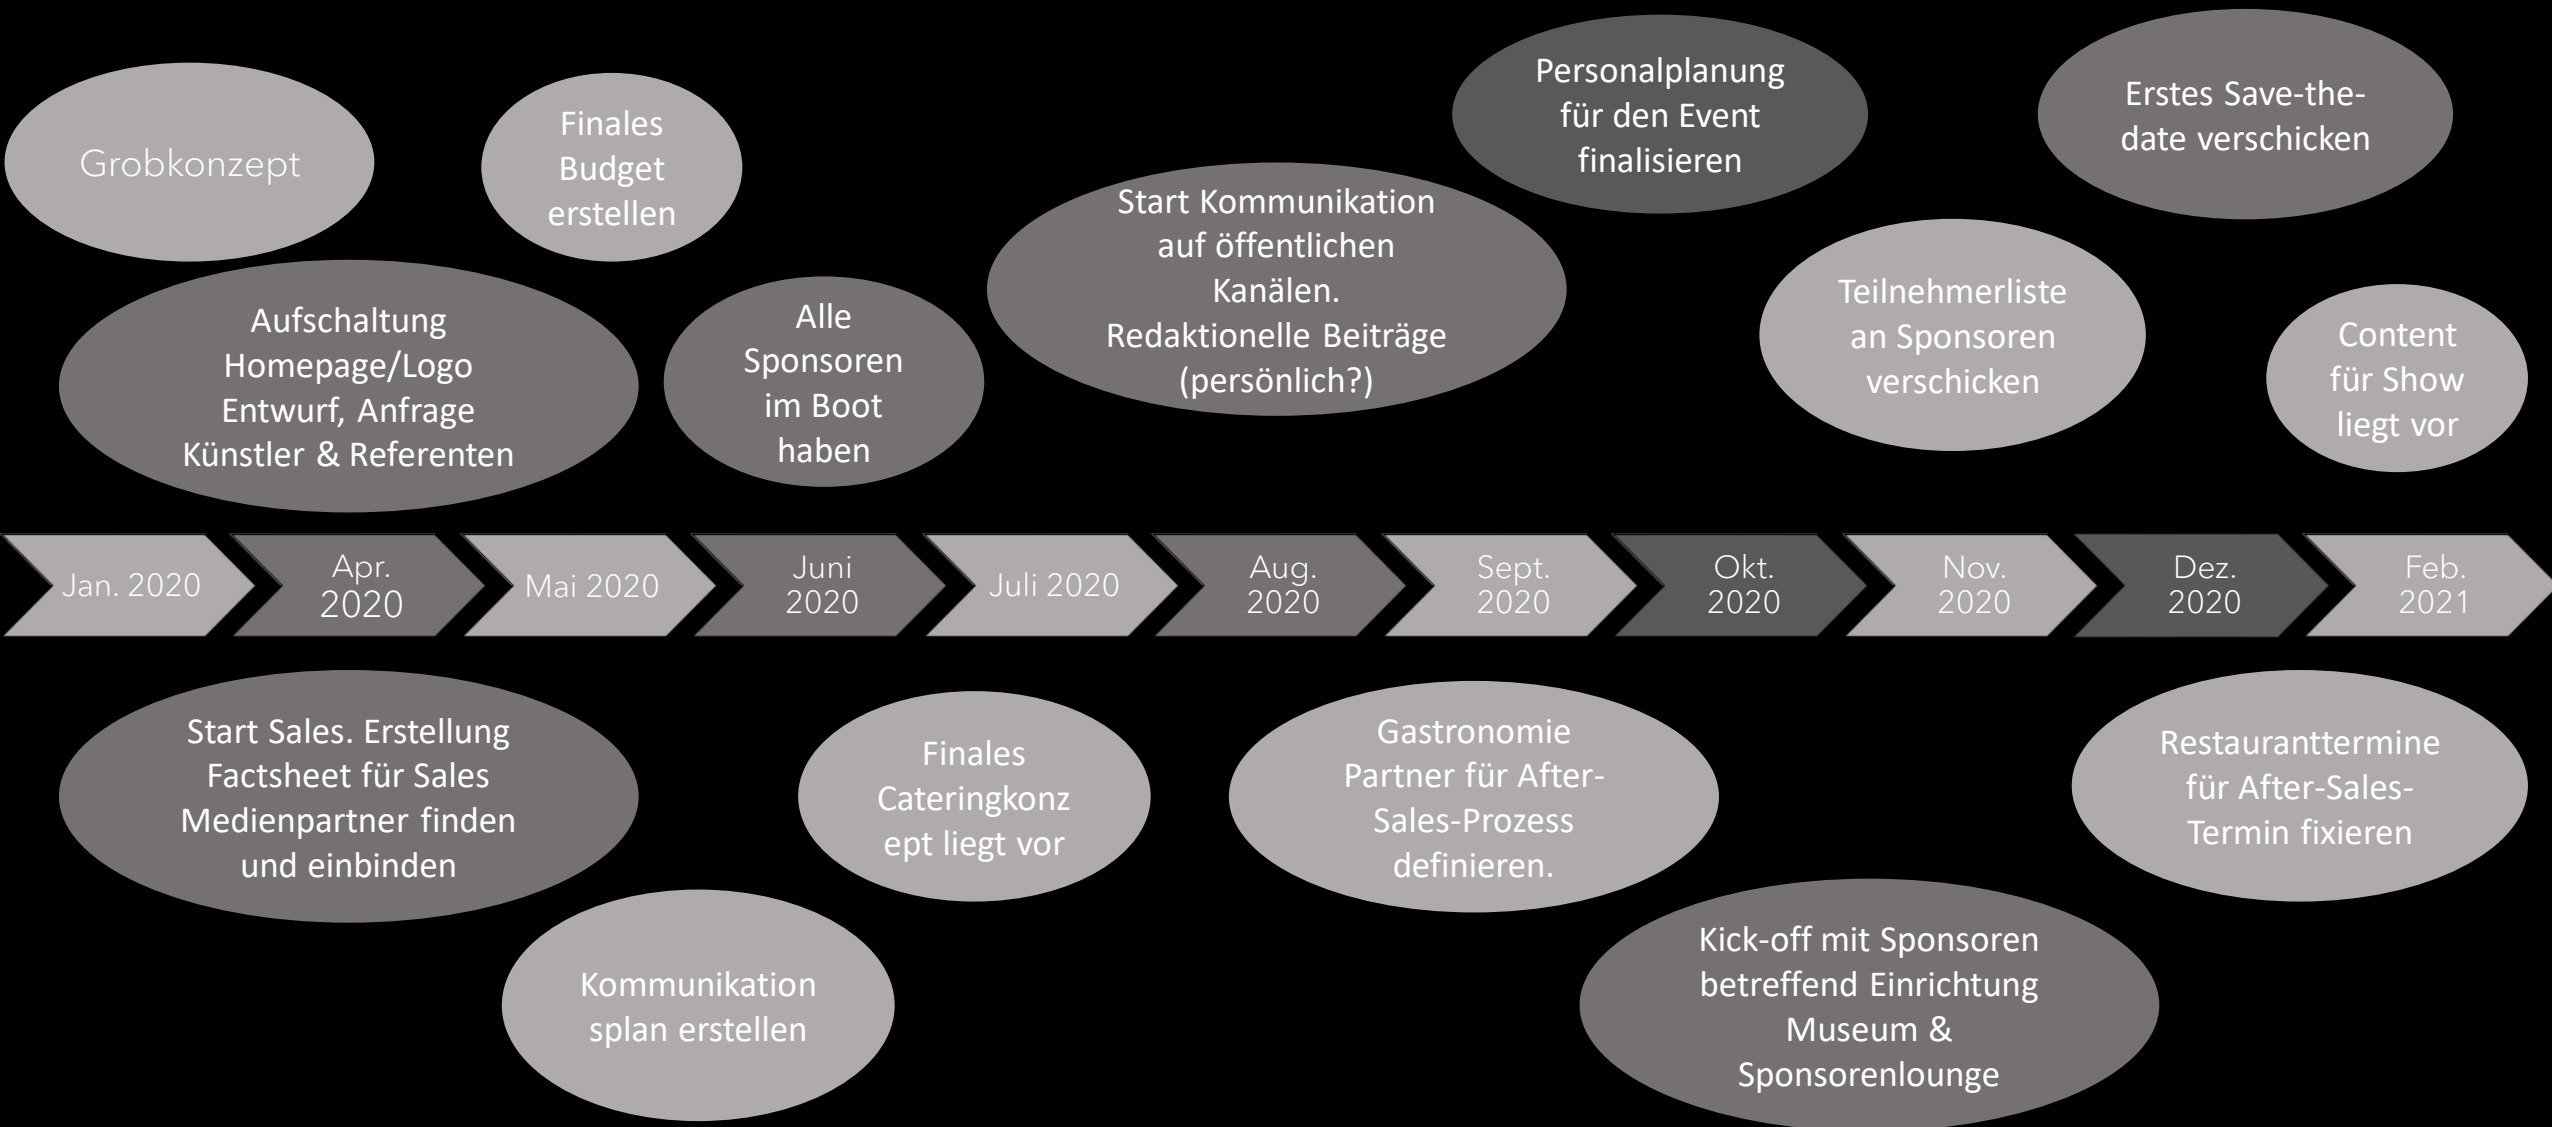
Grobkonzept

Finales Budget erstellen

Aufschaltung Homepage/Logo Entwurf, Anfrage Künstler & Referenten

Alle Sponsoren im Boot haben

Start Kommunikation auf öffentlichen Kanälen. Redaktionelle Beiträge (persönlich?)

Personalplanung für den Event finalisieren

Erstes Save-the-date verschicken

Teilnehmerliste an Sponsoren verschicken

Content für Show liegt vor

Jan. 2020

Apr. 2020

Mai 2020

Juni 2020

Juli 2020

Aug. 2020

Sept. 2020

Okt. 2020

Nov. 2020

Dez. 2020

Feb. 2021

Start Sales. Erstellung Factsheet für Sales Medienpartner finden und einbinden

Finales Cateringkonz ept liegt vor

Gastronomie Partner für After-Sales-Prozess definieren.

Restauranttermine für After-Sales-Termin fixieren

Kommunikation splan erstellen

Kick-off mit Sponsoren betreffend Einrichtung Museum & Sponsorenlounge